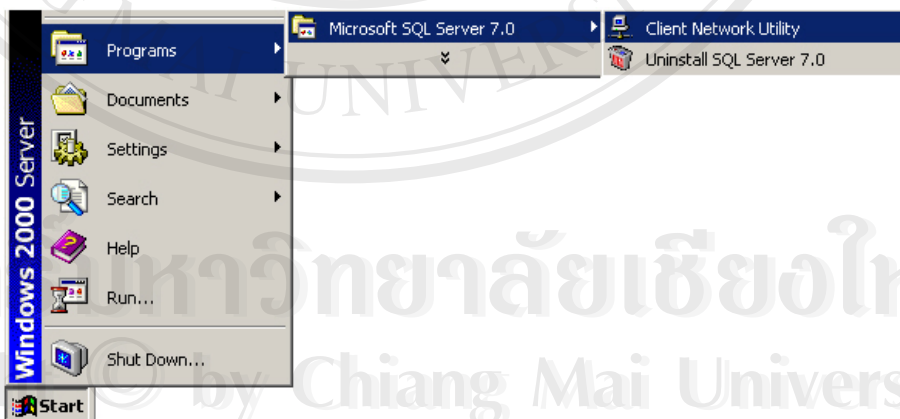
Programs
Documents
Settings
Search
Help
Run...
Shut Down...
Windows 2000 Server
Start
Microsoft SQL Server 7.0
Client Network Utility
Uninstall SQL Server 7.0
UNIVERS
ลิขสิทธิ์มหาวิทยาลัยเชียงใหม่
© by Chiang Mai University